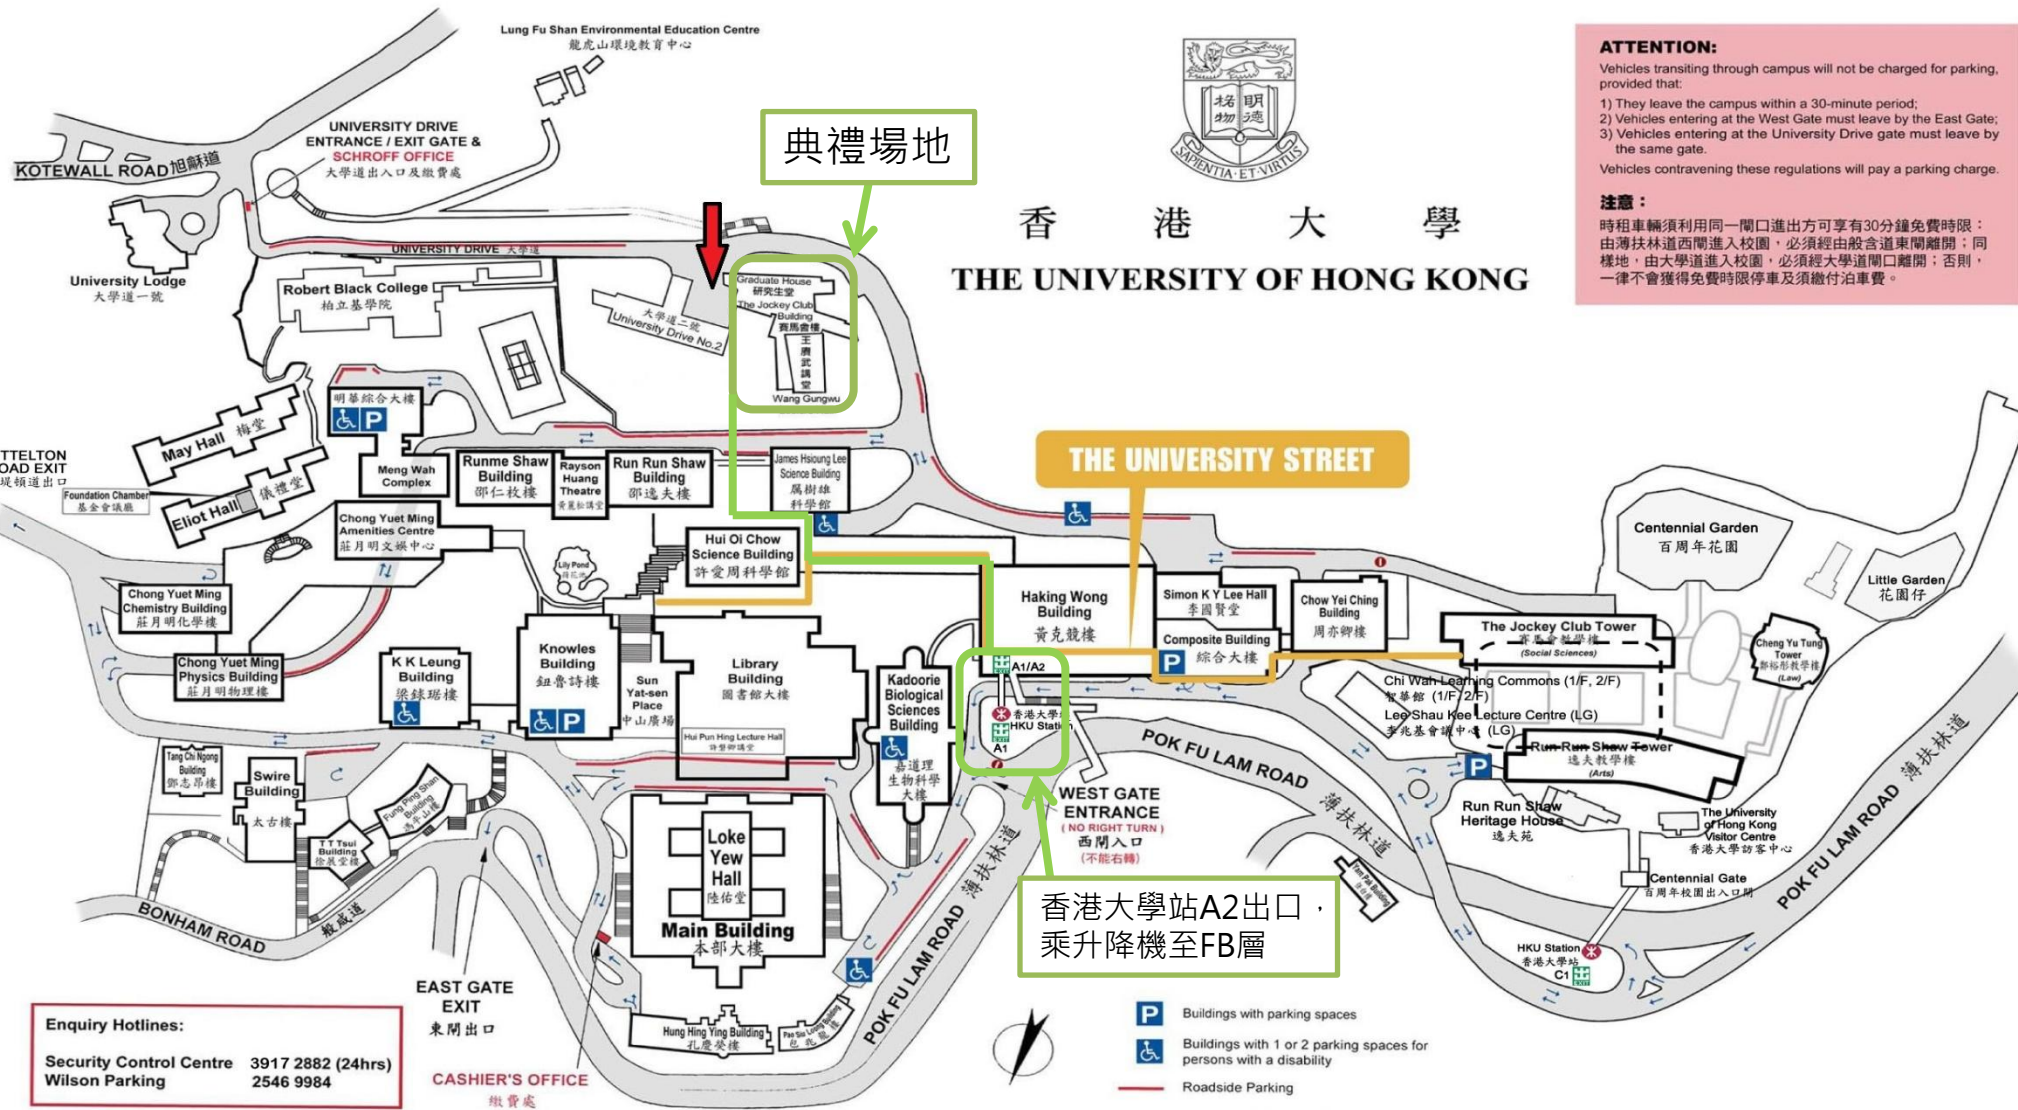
Lung Fu Shan Environmental Education Centre
龍虎山環境教育中心

UNIVERSITY DRIVE ENTRANCE / EXIT GATE & SCHROFF OFFICE
大學道出入口及繳費處

KOTEWALL ROAD 旭龢道

University Lodge
大學道一號

UNIVERSITY DRIVE 大學道

典禮場地

Robert Black College
柏立基學院

大學道二號
University Drive No.2

Graduate House
研究生堂
The Jockey Club Building
賽馬會樓
王賡武講堂
Wang Gungwu

明華綜合大樓

May Hall 梅堂

Meng Wah Complex

TTELTON OAD EXIT
堤頓道出口

Foundation Chamber
基金會議廳

Eliot Hall 儀禮堂

Runme Shaw Building
邵仁枚樓

Rayson Huang Theatre
黃麗松講堂

Run Run Shaw Building
邵逸夫樓

James Hsioung Lee Science Building
李樹雄科學館

Chong Yuet Ming Amenities Centre
莊月明文娛中心

Hui Oi Chow Science Building
許愛周科學館

Lily Pond

Chong Yuet Ming Chemistry Building
莊月明化學樓

Chong Yuet Ming Physics Building
莊月明物理樓

K K Leung Building
梁銶琚樓

Knowles Building
鈕魯詩樓

Sun Yat-sen Place
中山廣場

Library Building
圖書館大樓

Hui Pun Hing Lecture Hall
許賓卿講堂

Kadoorie Biological Sciences Building
嘉道理生物科學大樓

THE UNIVERSITY STREET

Haking Wong Building
黃克競樓

Simon K Y Lee Hall
李國賢堂

Composite Building
綜合大樓

Chow Yei Ching Building
周亦卿樓

Centennial Garden
百周年花園

Little Garden
花園仔

The Jockey Club Tower
賽馬會教學樓
(Social Sciences)

Cheng Yu Tung Tower
鄭裕彤教學樓
(Law)

Chi Wah Learning Commons (1/F, 2/F)
智華館 (1/F, 2/F)
Lee Shau Kee Lecture Centre (LG)
李兆基會議中心 (LG)

Run Run Shaw Tower
邵逸夫教學樓
(Arts)

Run Run Shaw Heritage House
逸夫苑

The University of Hong Kong Visitor Centre
香港大學訪客中心

Centennial Gate
百周年校園出入口閘

HKU Station
香港大學站
C1

A1/A2
香港大學站
HKU Station
A1

WEST GATE ENTRANCE
( NO RIGHT TURN )
西閘入口
(不能右轉)

POK FU LAM ROAD 薄扶林道

Tang Chi Ngong Building
鄧志昂樓

Swire Building
太古樓

Fung Ping Shan Building
馮平山樓

T T Tsui Building
徐展堂樓

Loke Yew Hall
陸佑堂

Main Building
本部大樓

BONHAM ROAD 般咸道

EAST GATE EXIT
東閘出口

Hung Hing Ying Building
孔慶熒樓

Pao Siu Loong Building
包兆龍樓

CASHIER'S OFFICE
繳費處

香港大學站A2出口，乘升降機至FB層

Enquiry Hotlines:
Security Control Centre 3917 2882 (24hrs)
Wilson Parking 2546 9984

Buildings with parking spaces
Buildings with 1 or 2 parking spaces for persons with a disability
Roadside Parking

香 港 大 學
THE UNIVERSITY OF HONG KONG
SAPIENTIA ET VIRTUS
格物 明德

ATTENTION:
Vehicles transiting through campus will not be charged for parking, provided that:
1) They leave the campus within a 30-minute period;
2) Vehicles entering at the West Gate must leave by the East Gate;
3) Vehicles entering at the University Drive gate must leave by the same gate.
Vehicles contravening these regulations will pay a parking charge.

注意：
時租車輛須利用同一閘口進出方可享有30分鐘免費時限：由薄扶林道西閘進入校園，必須經由般含道東閘離開；同樣地，由大學道進入校園，必須經大學道閘口離開；否則，一律不會獲得免費時限停車及須繳付泊車費。